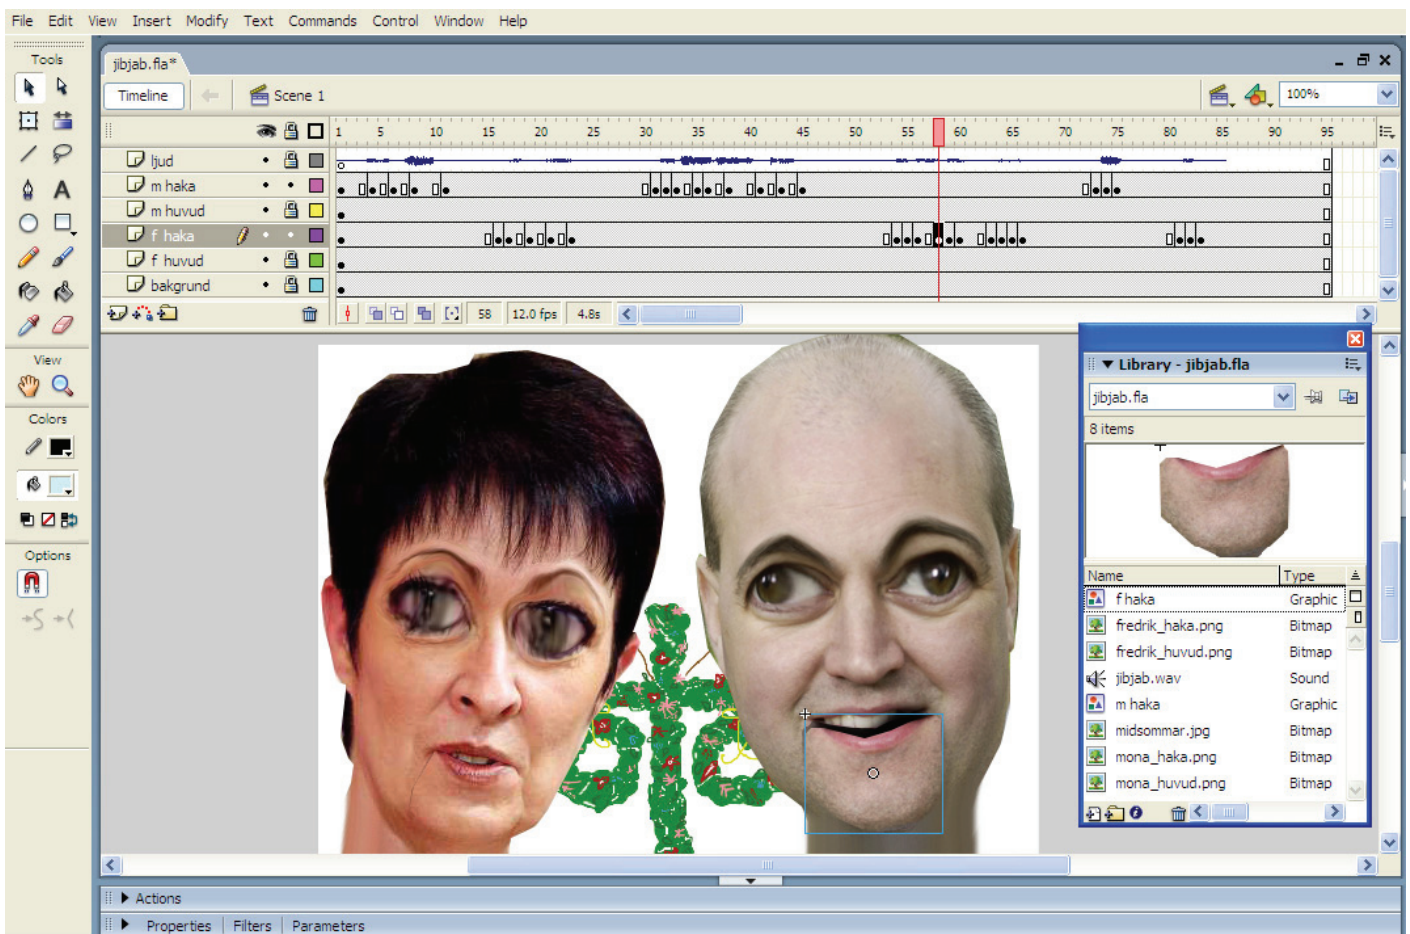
File Edit View Insert Modify Text Commands Control Window Help

Tools

View

Colors

Options

jibjab.fla*

Timeline Scene 1

100%

1 5 10 15 20 25 30 35 40 45 50 55 60 65 70 75 80 85 90 95

ljud
m haka
m huvud
f haka
f huvud
bakgrund

58 12.0 fps 4.8s

Library - jibjab.fla

jibjab.fla

8 items

| Name | Type |
|---|---|
| f haka | Graphic |
| fredrik_haka.png | Bitmap |
| fredrik_huvud.png | Bitmap |
| jibjab.wav | Sound |
| m haka | Graphic |
| midsommar.jpg | Bitmap |
| mona_haka.png | Bitmap |
| mona_huvud.png | Bitmap |

Actions

Properties Filters Parameters